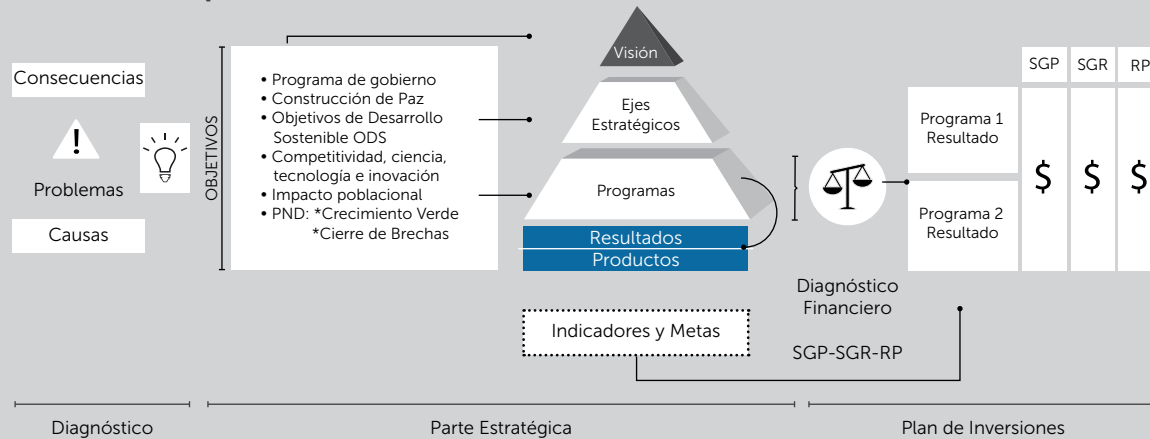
Consecuencias

!

Problemas

Causas

OBJETIVOS

• Programa de gobierno
• Construcción de Paz
• Objetivos de Desarrollo Sostenible ODS
• Competitividad, ciencia, tecnología e inovación
• Impacto poblacional
• PND: *Crecimiento Verde
*Cierre de Brechas

Visión

Ejes Estratégicos

Programas

Resultados

Productos

Indicadores y Metas

Diagnóstico Financiero

SGP-SGR-RP

| | SGP | SGR | RP |
|---|---|---|---|
| Programa 1 Resultado | \$ | \$ | \$ |
| Programa 2 Resultado | | | |

Diagnóstico

Parte Estratégica

Plan de Inversiones